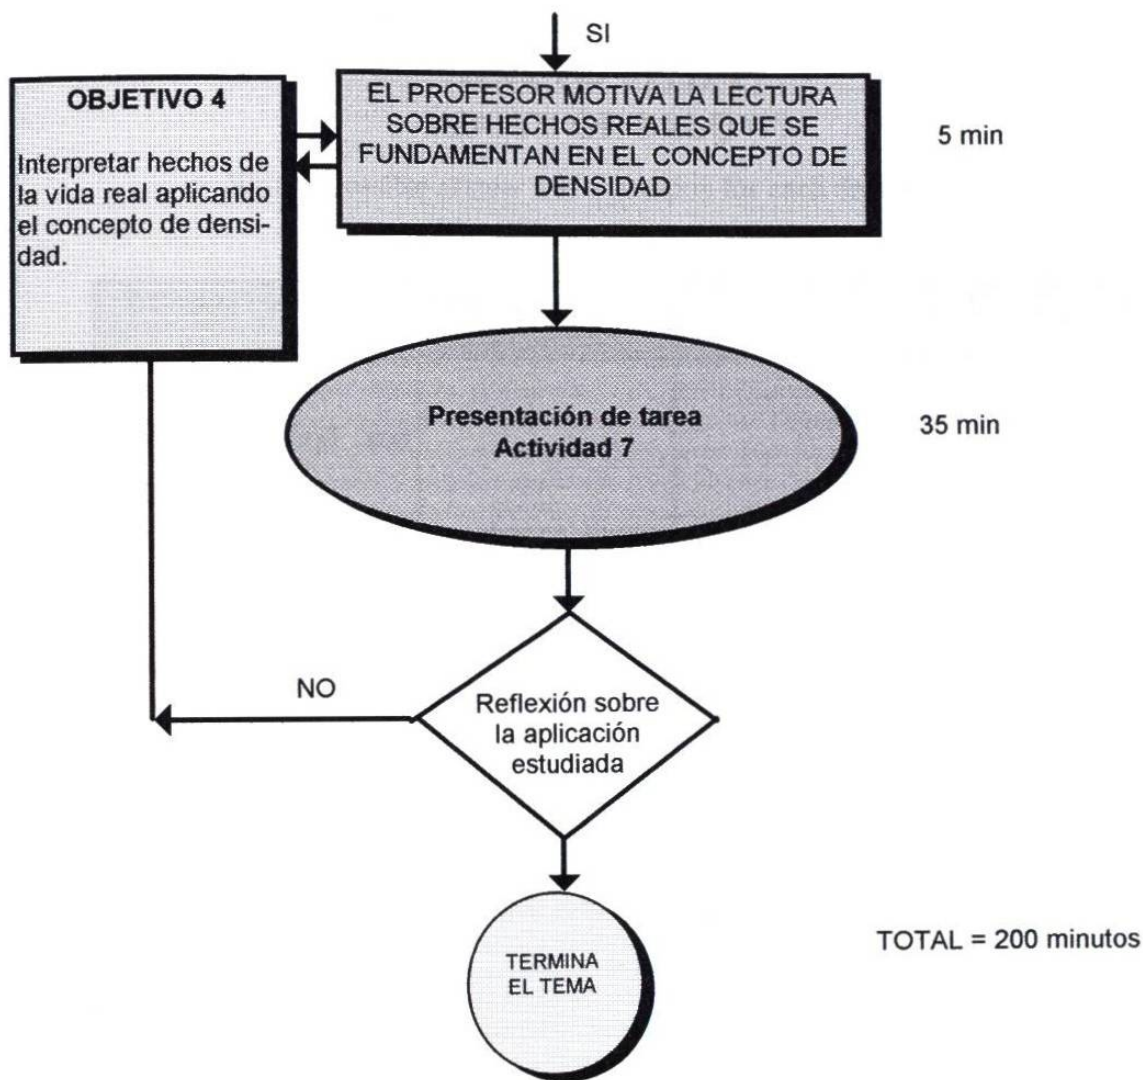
SI

OBJETIVO 4

Interpretar hechos de la vida real aplicando el concepto de densidad.

EL PROFESOR MOTIVA LA LECTURA SOBRE HECHOS REALES QUE SE FUNDAMENTAN EN EL CONCEPTO DE DENSIDAD

5 min

Presentación de tarea
Actividad 7

35 min

NO

Reflexión sobre la aplicación estudiada

TERMINA EL TEMA

TOTAL = 200 minutos